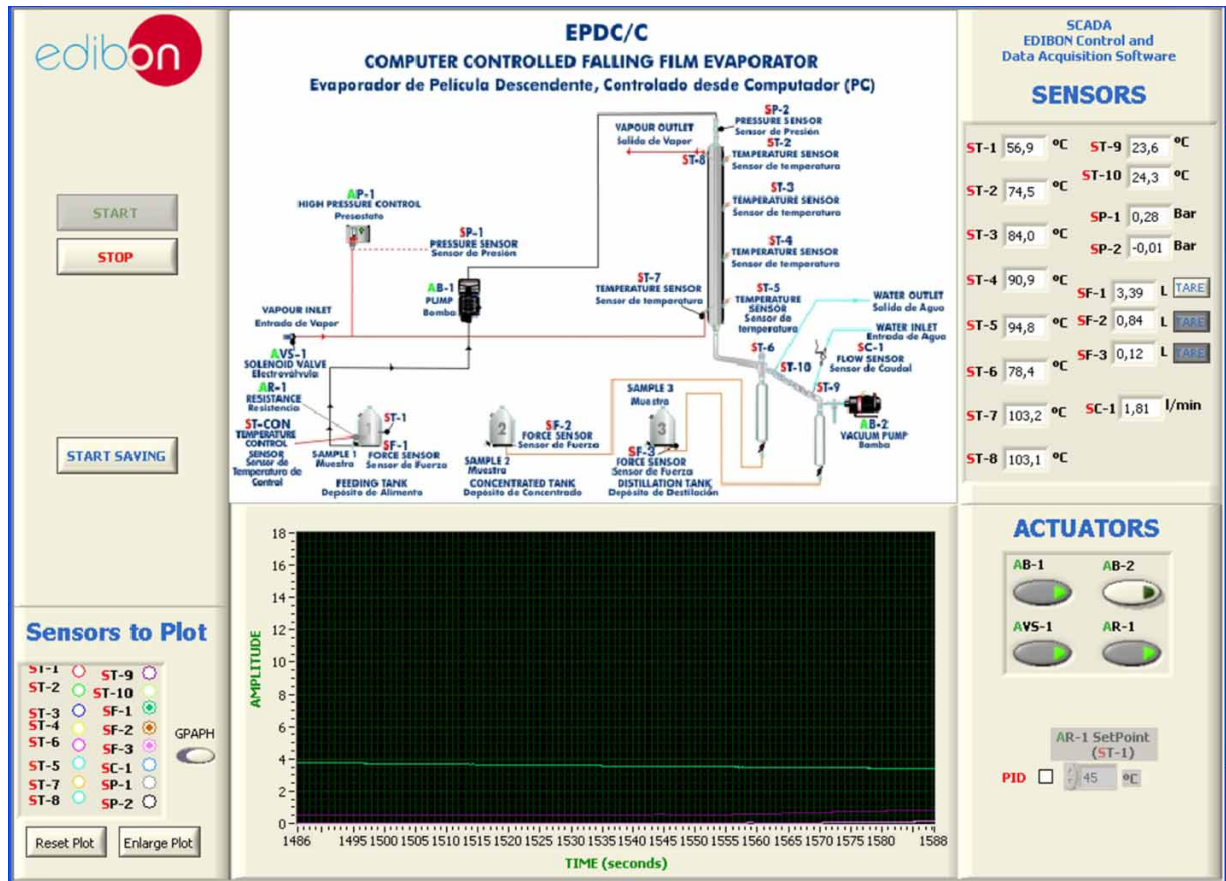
edibon

START

STOP

START SAVING

EPDC/C
COMPUTER CONTROLLED FALLING FILM EVAPORATOR
Evaporador de Película Descendente, Controlado desde Computador (PC)

AP-1 HIGH PRESSURE CONTROL Presostato
SP-1 PRESSURE SENSOR Sensor de Presión
AB-1 PUMP Bomba
VAPOUR INLET Entrada de Vapor
AVS-1 SOLENOID VALVE Electroválvula
AR-1 RESISTANCE Resistencia
ST-CON TEMPERATURE CONTROL SENSOR Sensor de Temperatura de Control
ST-1
SF-1 FORCE SENSOR Sensor de Fuerza
SAMPLE 1 Muestra
FEEDING TANK Depósito de Alimento
SF-2 FORCE SENSOR Sensor de Fuerza
SAMPLE 2 Muestra
CONCENTRATED TANK Depósito de Concentrado
SAMPLE 3 Muestra
SF-3 FORCE SENSOR Sensor de Fuerza
DISTILLATION TANK Depósito de Destilación
ST-7 TEMPERATURE SENSOR Sensor de temperatura
VAPOUR OUTLET Salida de Vapor
ST-8
SP-2 PRESSURE SENSOR Sensor de Presión
ST-2 TEMPERATURE SENSOR Sensor de temperatura
ST-3 TEMPERATURE SENSOR Sensor de temperatura
ST-4 TEMPERATURE SENSOR Sensor de temperatura
ST-5 TEMPERATURE SENSOR Sensor de temperatura
WATER OUTLET Salida de Agua
WATER INLET Entrada de Agua
SC-1 FLOW SENSOR Sensor de Caudal
ST-6
ST-10
ST-9
AB-2 VACUUM PUMP Bomba

SCADA
EDIBON Control and Data Acquisition Software

SENSORS

ST-1 56,9 ºC
ST-2 74,5 ºC
ST-3 84,0 ºC
ST-4 90,9 ºC
ST-5 94,8 ºC
ST-6 78,4 ºC
ST-7 103,2 ºC
ST-8 103,1 ºC
ST-9 23,6 ºC
ST-10 24,3 ºC
SP-1 0,28 Bar
SP-2 -0,01 Bar
SF-1 3,39 L TARE
SF-2 0,84 L TARE
SF-3 0,12 L TARE
SC-1 1,81 l/min

Sensors to Plot
ST-1 ST-9
ST-2 ST-10
ST-3 SF-1
ST-4 SF-2
ST-6 SF-3
ST-5 SC-1
ST-7 SP-1
ST-8 SP-2
GPAPH

Reset Plot
Enlarge Plot

AMPLITUDE
18 16 14 12 10 8 6 4 2 0
1486 1495 1500 1505 1510 1515 1520 1525 1530 1535 1540 1545 1550 1555 1560 1565 1570 1575 1580 1588
TIME (seconds)

ACTUATORS
AB-1
AB-2
AVS-1
AR-1

AR-1 SetPoint (ST-1)
PID 45 ºC